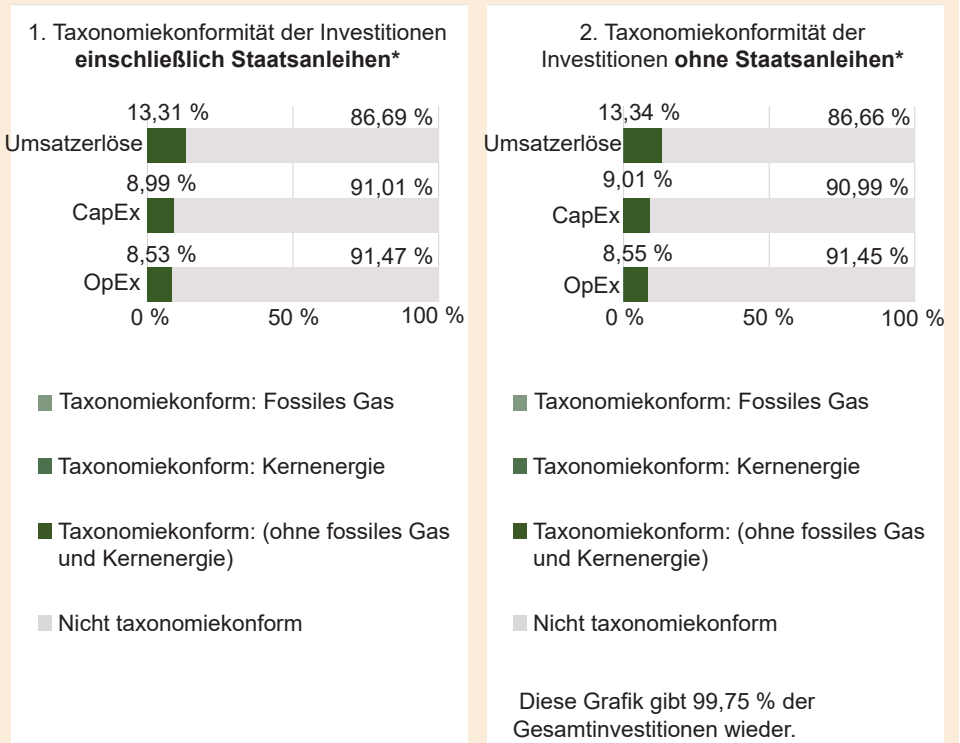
1. Taxonomiekonformität der Investitionen **einschließlich Staatsanleihen***

13,31 %
86,69 %
Umsatzerlöse
8,99 %
91,01 %
CapEx
8,53 %
91,47 %
OpEx
0 %
50 %
100 %

Taxonomiekonform: Fossiles Gas

Taxonomiekonform: Kernenergie

Taxonomiekonform: (ohne fossiles Gas und Kernenergie)

Nicht taxonomiekonform

2. Taxonomiekonformität der Investitionen **ohne Staatsanleihen***

13,34 %
86,66 %
Umsatzerlöse
9,01 %
90,99 %
CapEx
8,55 %
91,45 %
OpEx
0 %
50 %
100 %

Taxonomiekonform: Fossiles Gas

Taxonomiekonform: Kernenergie

Taxonomiekonform: (ohne fossiles Gas und Kernenergie)

Nicht taxonomiekonform

Diese Grafik gibt 99,75 % der Gesamtinvestitionen wieder.